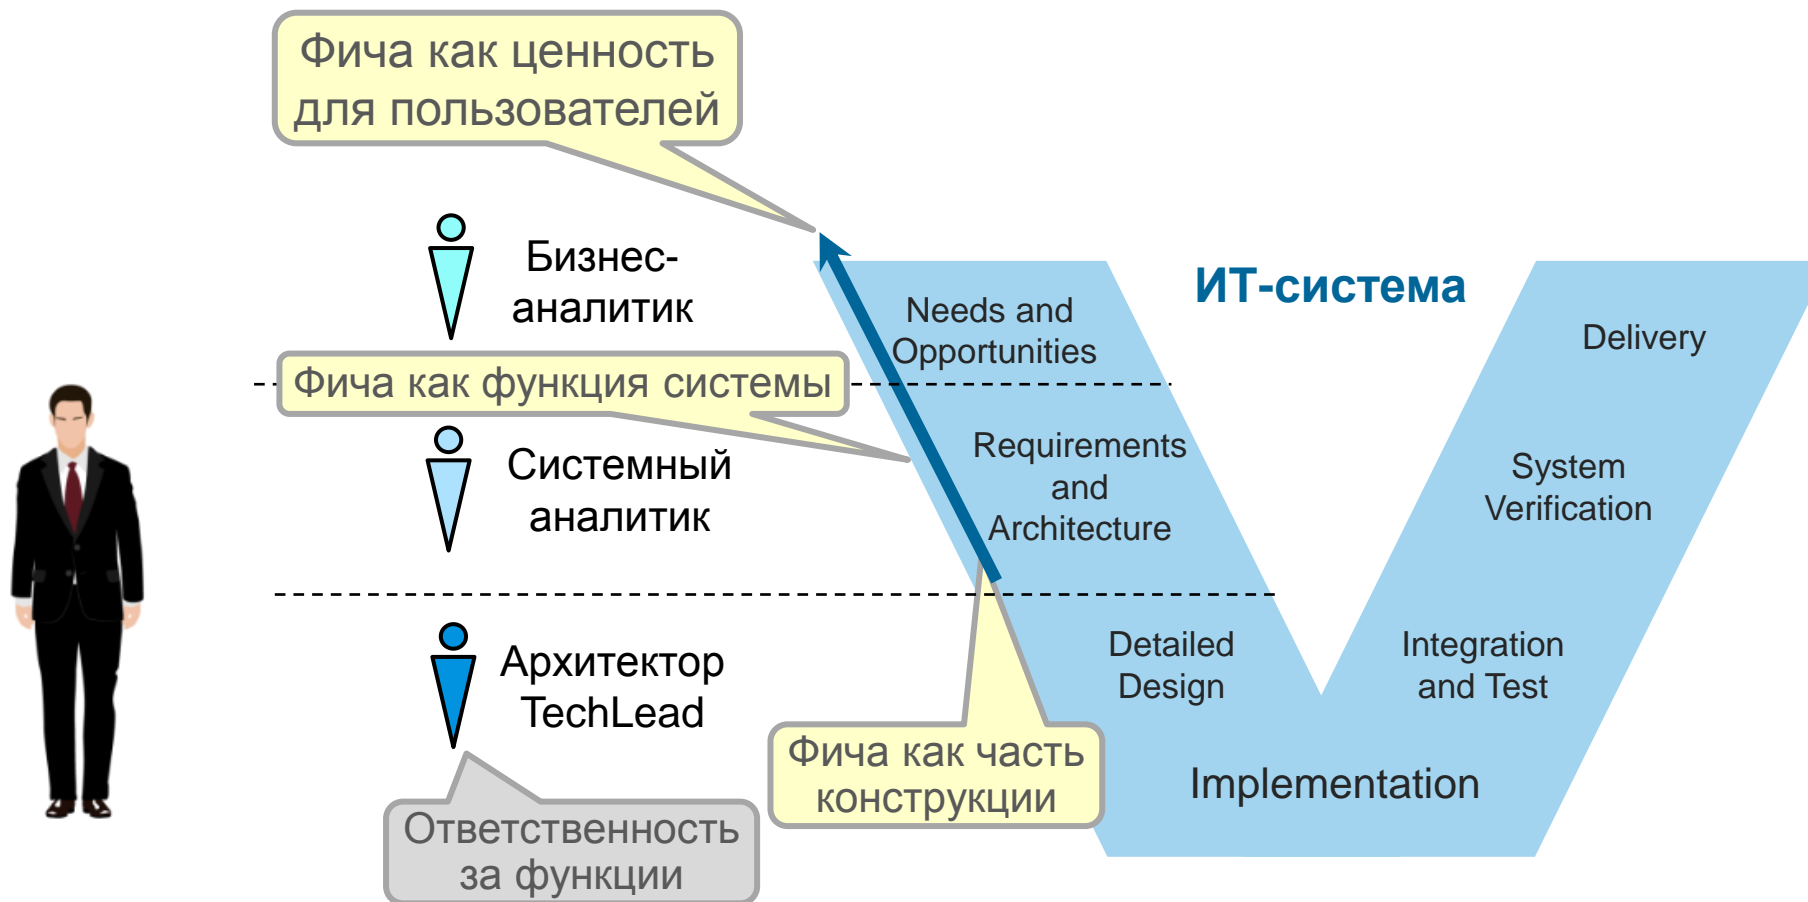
Фича как ценность для пользователей

Бизнес-аналитик

ИТ-система

Needs and Opportunities

Delivery

Фича как функция системы

Системный аналитик

Requirements and Architecture

System Verification

Архитектор TechLead

Detailed Design

Integration and Test

Фича как часть конструкции

Implementation

Ответственность за функции